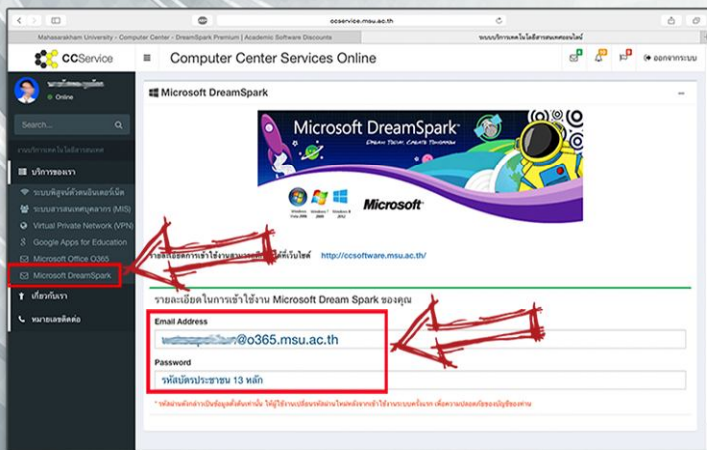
ccservice.msu.ac.th

Mahasarakham University - Computer Center - DreamSpark Premium | Academic Software Discounts

ระบบบริการเทคโนโลยีสารสนเทศออนไลน์

CCService

Computer Center Services Online

ออกจากระบบ

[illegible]

Online

Search...

งานบริการเทคโนโลยีสารสนเทศ

บริการของเรา

ระบบพิสูจน์ตัวตนอินเตอร์เน็ต

ระบบสารสนเทศบุคลากร (MIS)

Virtual Private Network (VPN)

Google Apps for Education

Microsoft Office O365

Microsoft DreamSpark

เกี่ยวกับเรา

หมายเลขติดต่อ

Microsoft DreamSpark

Microsoft DreamSpark

Dream. Build. Create. Tomorrow.

Microsoft

Windows Vista 2008 | Windows 7 2008 | Windows 8 2012

รายละเอียดการเข้าใช้งาน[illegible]เว็บไซต์ http://ccsoftware.msu.ac.th/

รายละเอียดในการเข้าใช้งาน Microsoft Dream Spark ของคุณ

Email Address

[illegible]@o365.msu.ac.th

Password

รหัสบัตรประชาชน 13 หลัก

* รหัสผ่านดังกล่าวเป็นข้อมูลตั้งต้นเท่านั้น ให้ผู้ใช้งานเปลี่ยนรหัสผ่านใหม่หลังจากเข้าใช้งานระบบครั้งแรก เพื่อความปลอดภัยของบัญชีของท่าน